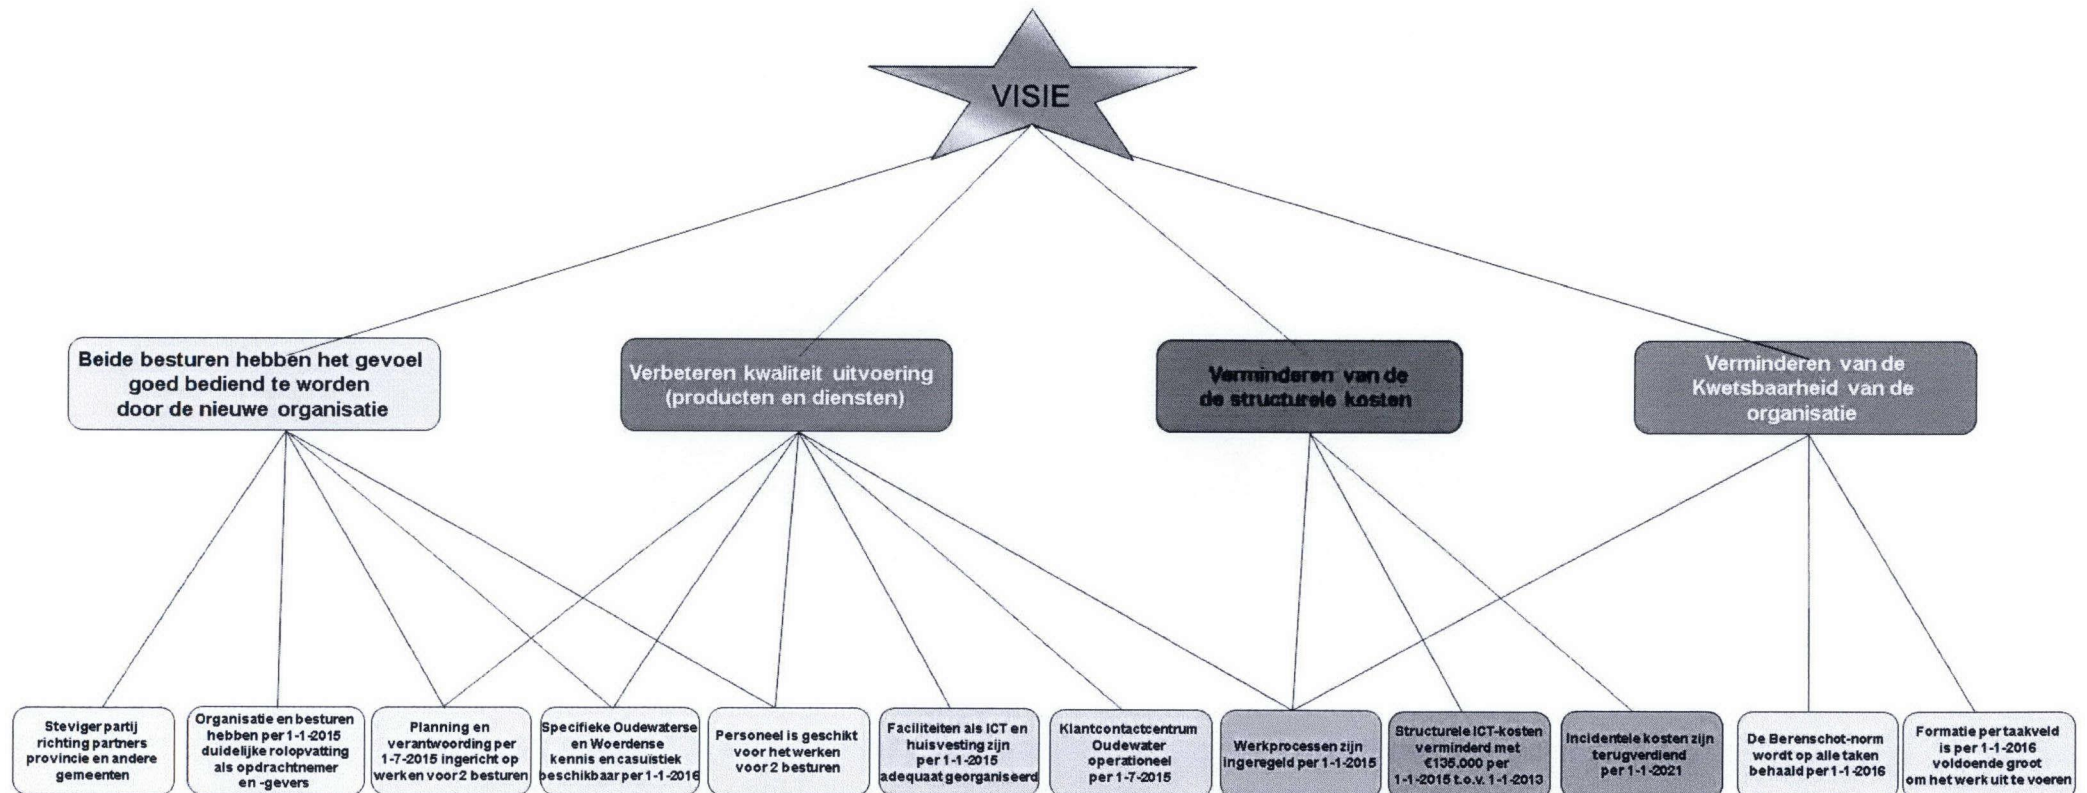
VISIE

Beide besturen hebben het gevoel goed bediend te worden door de nieuwe organisatie

Verbeteren kwaliteit uitvoering (producten en diensten)

Verminderen van de de structurele kosten

Verminderen van de Kwetsbaarheid van de organisatie

Steviger partij richting partners provincie en andere gemeenten

Organisatie en besturen hebben per 1-1-2015 duidelijke rolopvatting als opdrachtnemer en -gevers

Planning en verantwoording per 1-7-2015 ingericht op werken voor 2 besturen

Specifieke Oudewaterse en Woerdense kennis en casuïstiek beschikbaar per 1-1-2016

Personeel is geschikt voor het werken voor 2 besturen

Faciliteiten als ICT en huisvesting zijn per 1-1-2015 adequaat georganiseerd

Klantcontactcentrum Oudewater operationeel per 1-7-2015

Werkprocessen zijn ingeregeld per 1-1-2015

Structurele ICT-kosten verminderd met €135.000 per 1-1-2015 t.o.v. 1-1-2013

Incidentele kosten zijn terugverdiend per 1-1-2021

De Berenschot-norm wordt op alle taken behaald per 1-1-2016

Formatie per taakveld is per 1-1-2016 voldoende groot om het werk uit te voeren